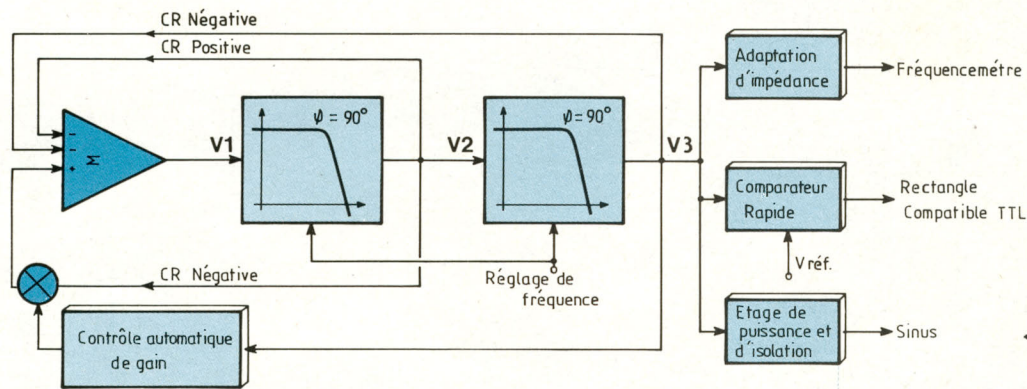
CR Négative

CR Positive

M

V1

$\psi = 90°$

V2

$\psi = 90°$

V3

Adaptation d'impédance

Fréquencemétre

Comparateur Rapide

Rectangle Compatible TTL

V réf.

CR Négative

Réglage de fréquence

Etage de puissance et d'isolation

Sinus

Contrôle automatique de gain